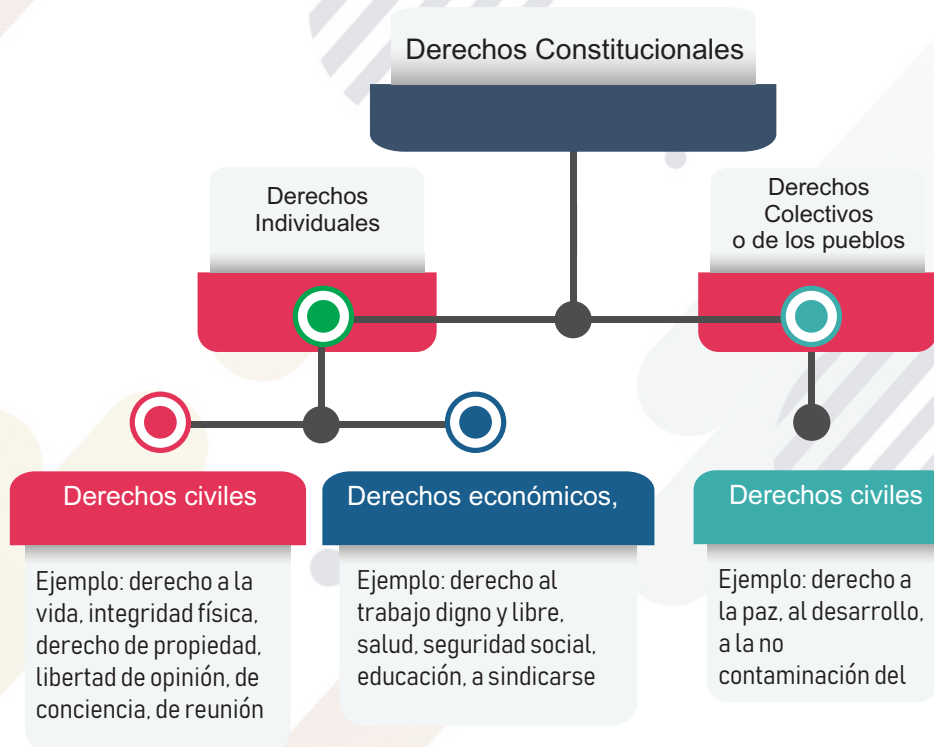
Derechos Constitucionales

Derechos Individuales

Derechos Colectivos o de los pueblos

Derechos civiles

Ejemplo: derecho a la vida, integridad física, derecho de propiedad, libertad de opinión, de conciencia, de reunión

Derechos económicos,

Ejemplo: derecho al trabajo digno y libre, salud, seguridad social, educación, a sindicarse

Derechos civiles

Ejemplo: derecho a la paz, al desarrollo, a la no contaminación del